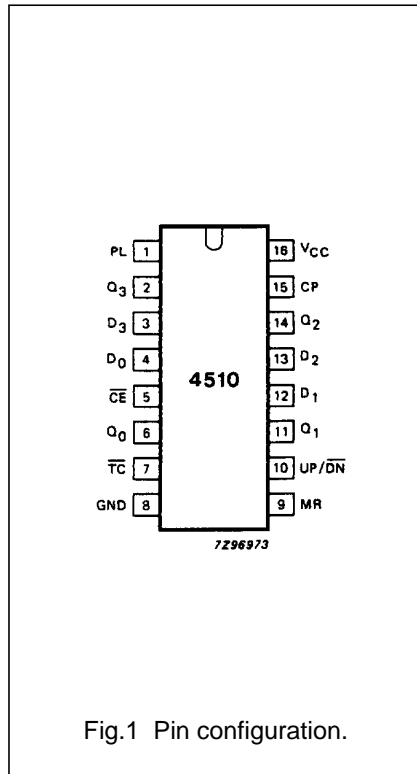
PL 1
$Q_3$ 2
$D_3$ 3
$D_0$ 4
$\overline{CE}$ 5
$Q_0$ 6
$\overline{TC}$ 7
GND 8

16 $V_{CC}$
15 CP
14 $Q_2$
13 $D_2$
12 $D_1$
11 $Q_1$
10 UP/$\overline{DN}$
9 MR

4510

7Z96973

Fig.1 Pin configuration.